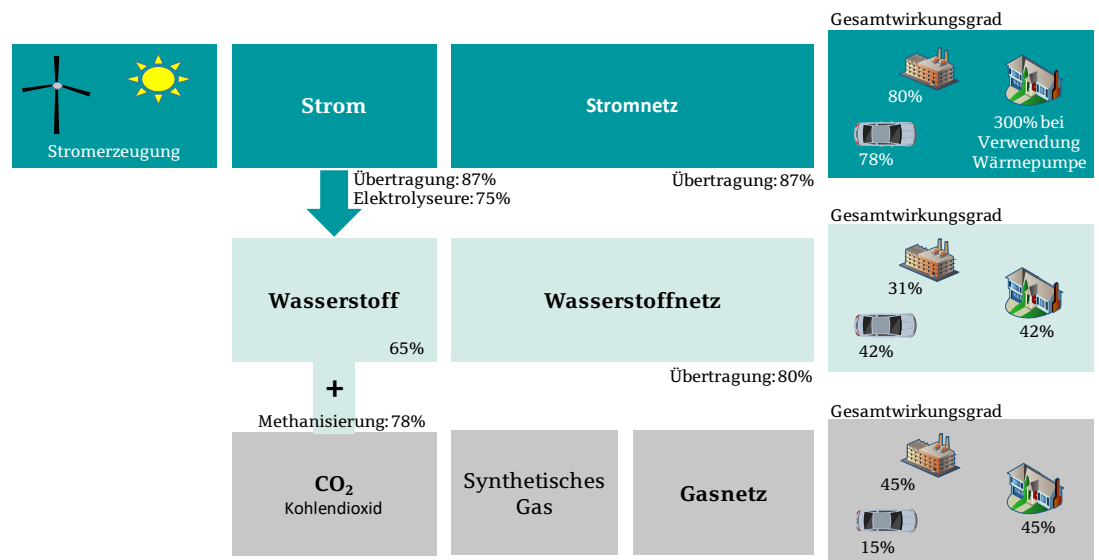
Stromerzeugung

Strom

Stromnetz

Gesamtwirkungsgrad

80%

78%

300% bei Verwendung Wärmepumpe

Übertragung: 87%
Elektrolyseure: 75%

Übertragung: 87%

Gesamtwirkungsgrad

Wasserstoff

65%

Wasserstoffnetz

31%

42%

42%

Übertragung: 80%

+

Methanisierung: 78%

Gesamtwirkungsgrad

$CO_2$
Kohlendioxid

Synthetisches Gas

Gasnetz

45%

45%

15%